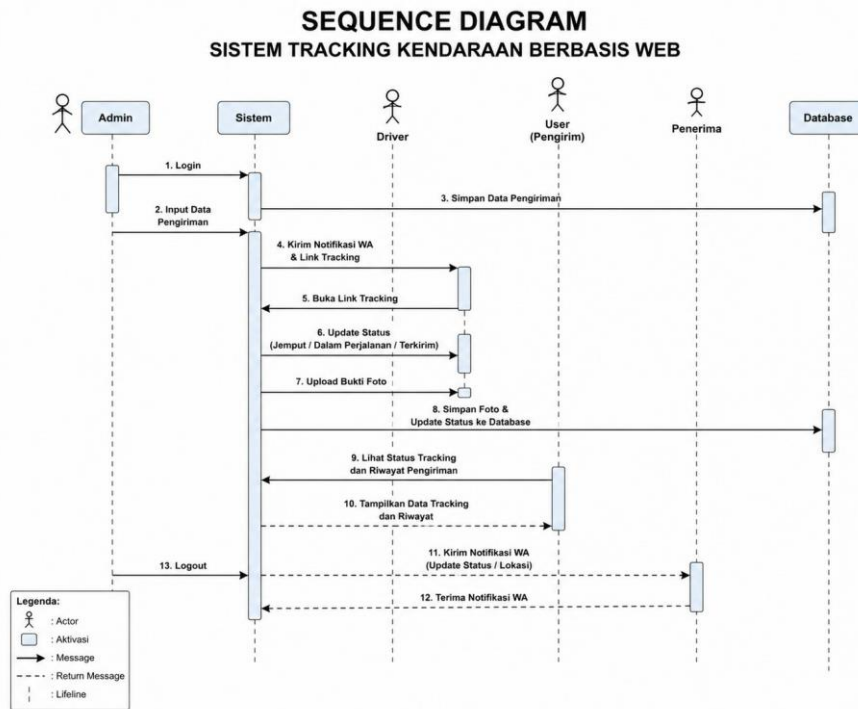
SEQUENCE DIAGRAM
SISTEM TRACKING KENDARAAN BERBASIS WEB

Admin
Sistem
Driver
User (Pengirim)
Penerima
Database

1. Login
2. Input Data Pengiriman
3. Simpan Data Pengiriman
4. Kirim Notifikasi WA & Link Tracking
5. Buka Link Tracking
6. Update Status (Jemput / Dalam Perjalanan / Terkirim)
7. Upload Bukti Foto
8. Simpan Foto & Update Status ke Database
9. Lihat Status Tracking dan Riwayat Pengiriman
10. Tampilkan Data Tracking dan Riwayat
11. Kirim Notifikasi WA (Update Status / Lokasi)
13. Logout
12. Terima Notifikasi WA

Legenda:
: Actor
: Aktivasi
: Message
: Return Message
: Lifeline